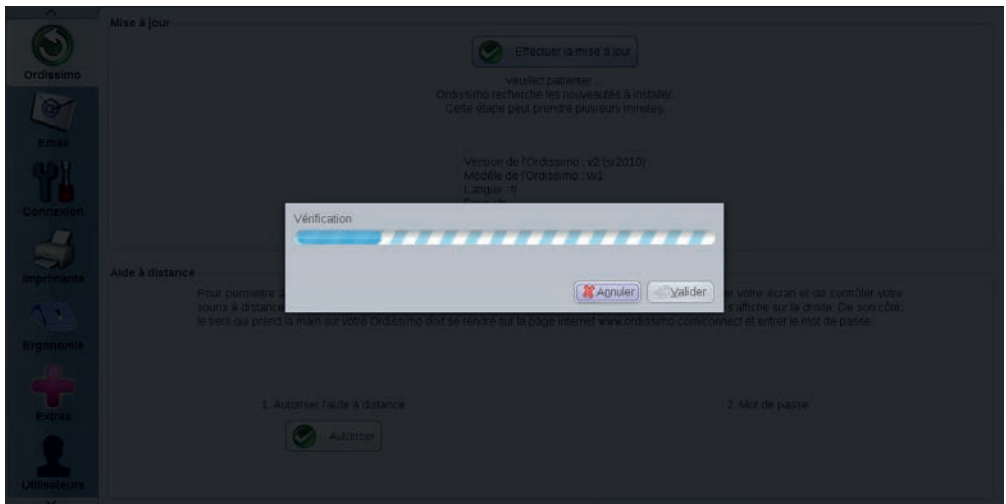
Ordissimo

Email

Connexion

Imprimante

Ergonomie

Extras

Utilisateurs

Mise à jour

Effectuer la mise à jour

Veuillez patienter ...
Ordissimo recherche les nouveautés à installer.
Cette étape peut prendre plusieurs minutes.

Version de l'Ordissimo : v2 (sr2010)
Modèle de l'Ordissimo : w1
Langue : fr
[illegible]

Vérification

Annuler Valider

Aide à distance

Pour permettre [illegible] er votre écran et de contrôler votre souris à distance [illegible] s'affiche sur la droite. De son côté, le tiers qui prend la main sur votre Ordissimo doit se rendre sur la page internet www.ordissimo.com/connect et entrer le mot de passe.

1. Autoriser l'aide à distance

Autoriser

2. Mot de passe